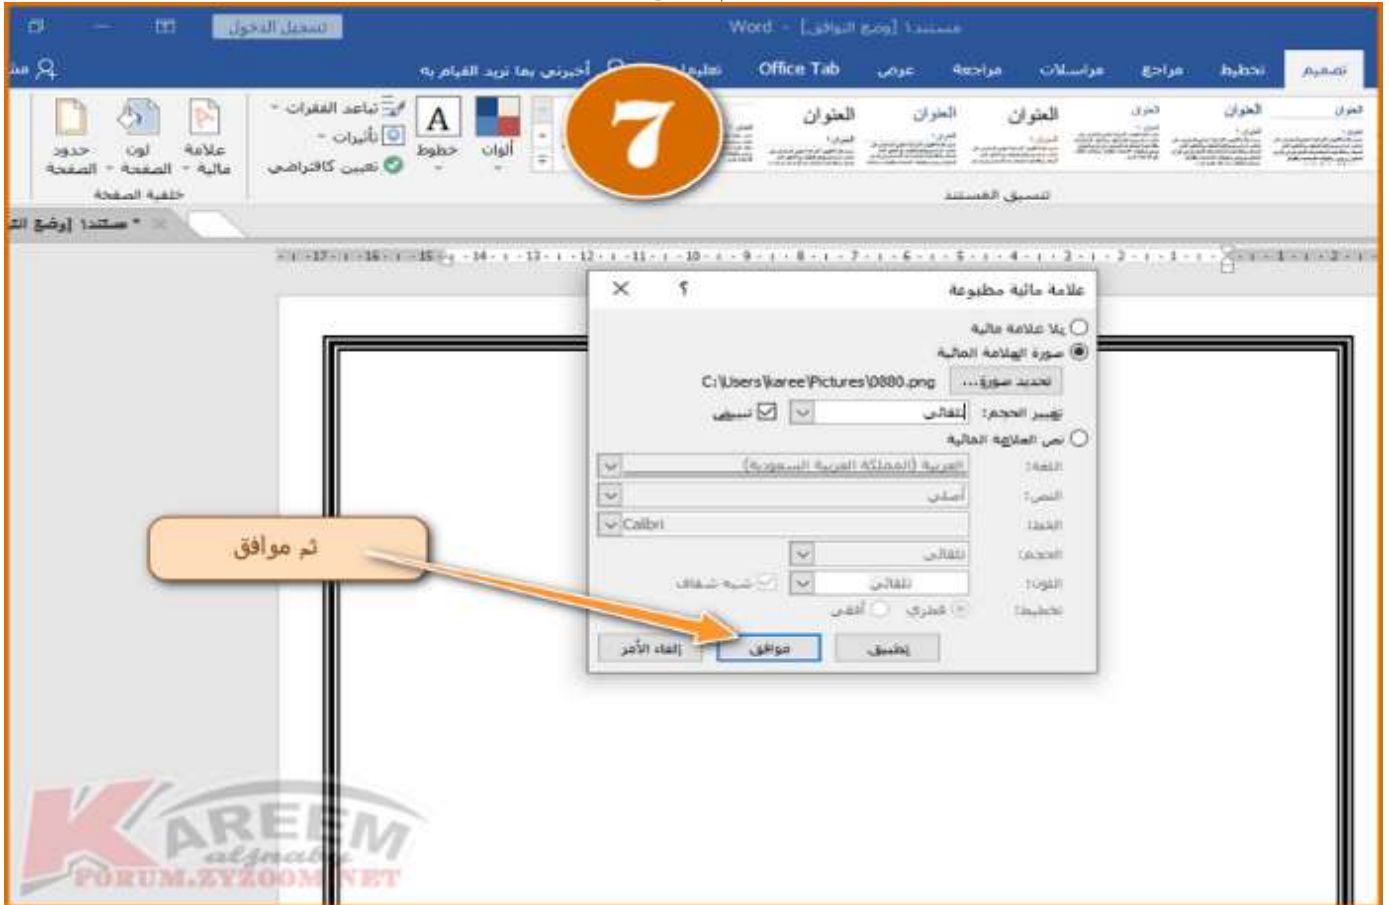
تسجيل الدخول
Word - مستند1 [وضع التوافق]

تصميم تخطيط مراجع مراسلات مراجعة عرض Office Tab تعليمات أخبرني بما تريد القيام به

العنوان العنوان العنوان العنوان العنوان العنوان
تنسيق المستند
ألوان خطوط
تباعد الفقرات
تأثيرات
تعيين كافتراضي
علامة مائية
لون الصفحة
حدود الصفحة
خلفية الصفحة

مستند1 [وضع الت

7

علامة مائية مطبوعة ? ×
بلا علامة مائية
صورة العلامة المائية
تحديد صورة...
C:\Users\karee\Pictures\0880.png
تغيير الحجم: تلقائي
تبييض
نص العلامة المائية
اللغة: العربية (المملكة العربية السعودية)
النص: أصلي
الخط: Calibri
الحجم: تلقائي
اللون: تلقائي
شبه شفاف
تخطيط: قطري أفقي
تطبيق موافق إلغاء الأمر

ثم موافق

KAREEM
alganaby
FORUM.ZYZOOM.NET